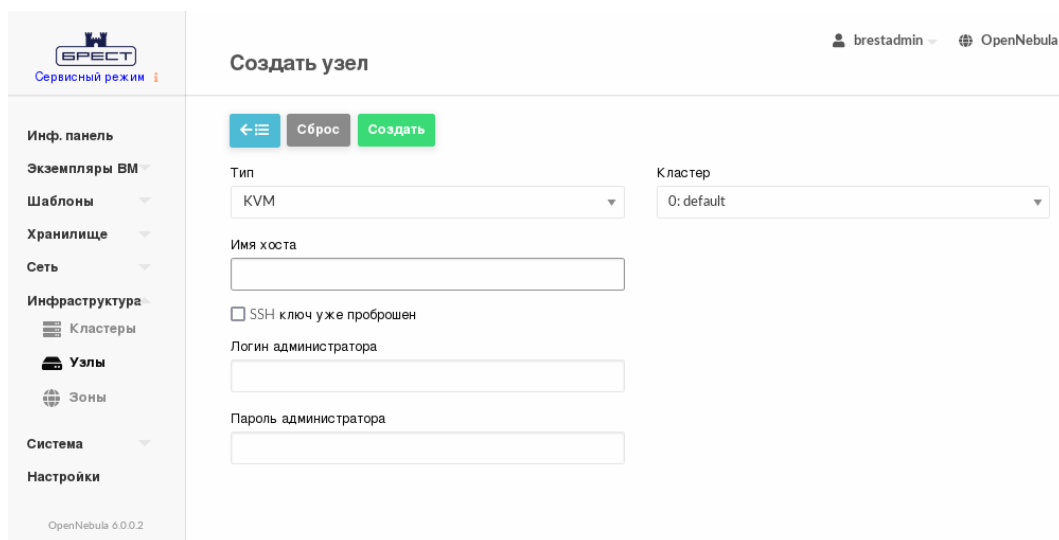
БРЕСТ
Сервисный режим

Создать узел

brestadmin OpenNebula

Инф. панель
Экземпляры ВМ
Шаблоны
Хранилище
Сеть
Инфраструктура
Кластеры
Узлы
Зоны
Система
Настройки

OpenNebula 6.0.0.2

Сброс Создать

Тип
KVM

Кластер
0: default

Имя хоста

SSH ключ уже проброшен

Логин администратора

Пароль администратора